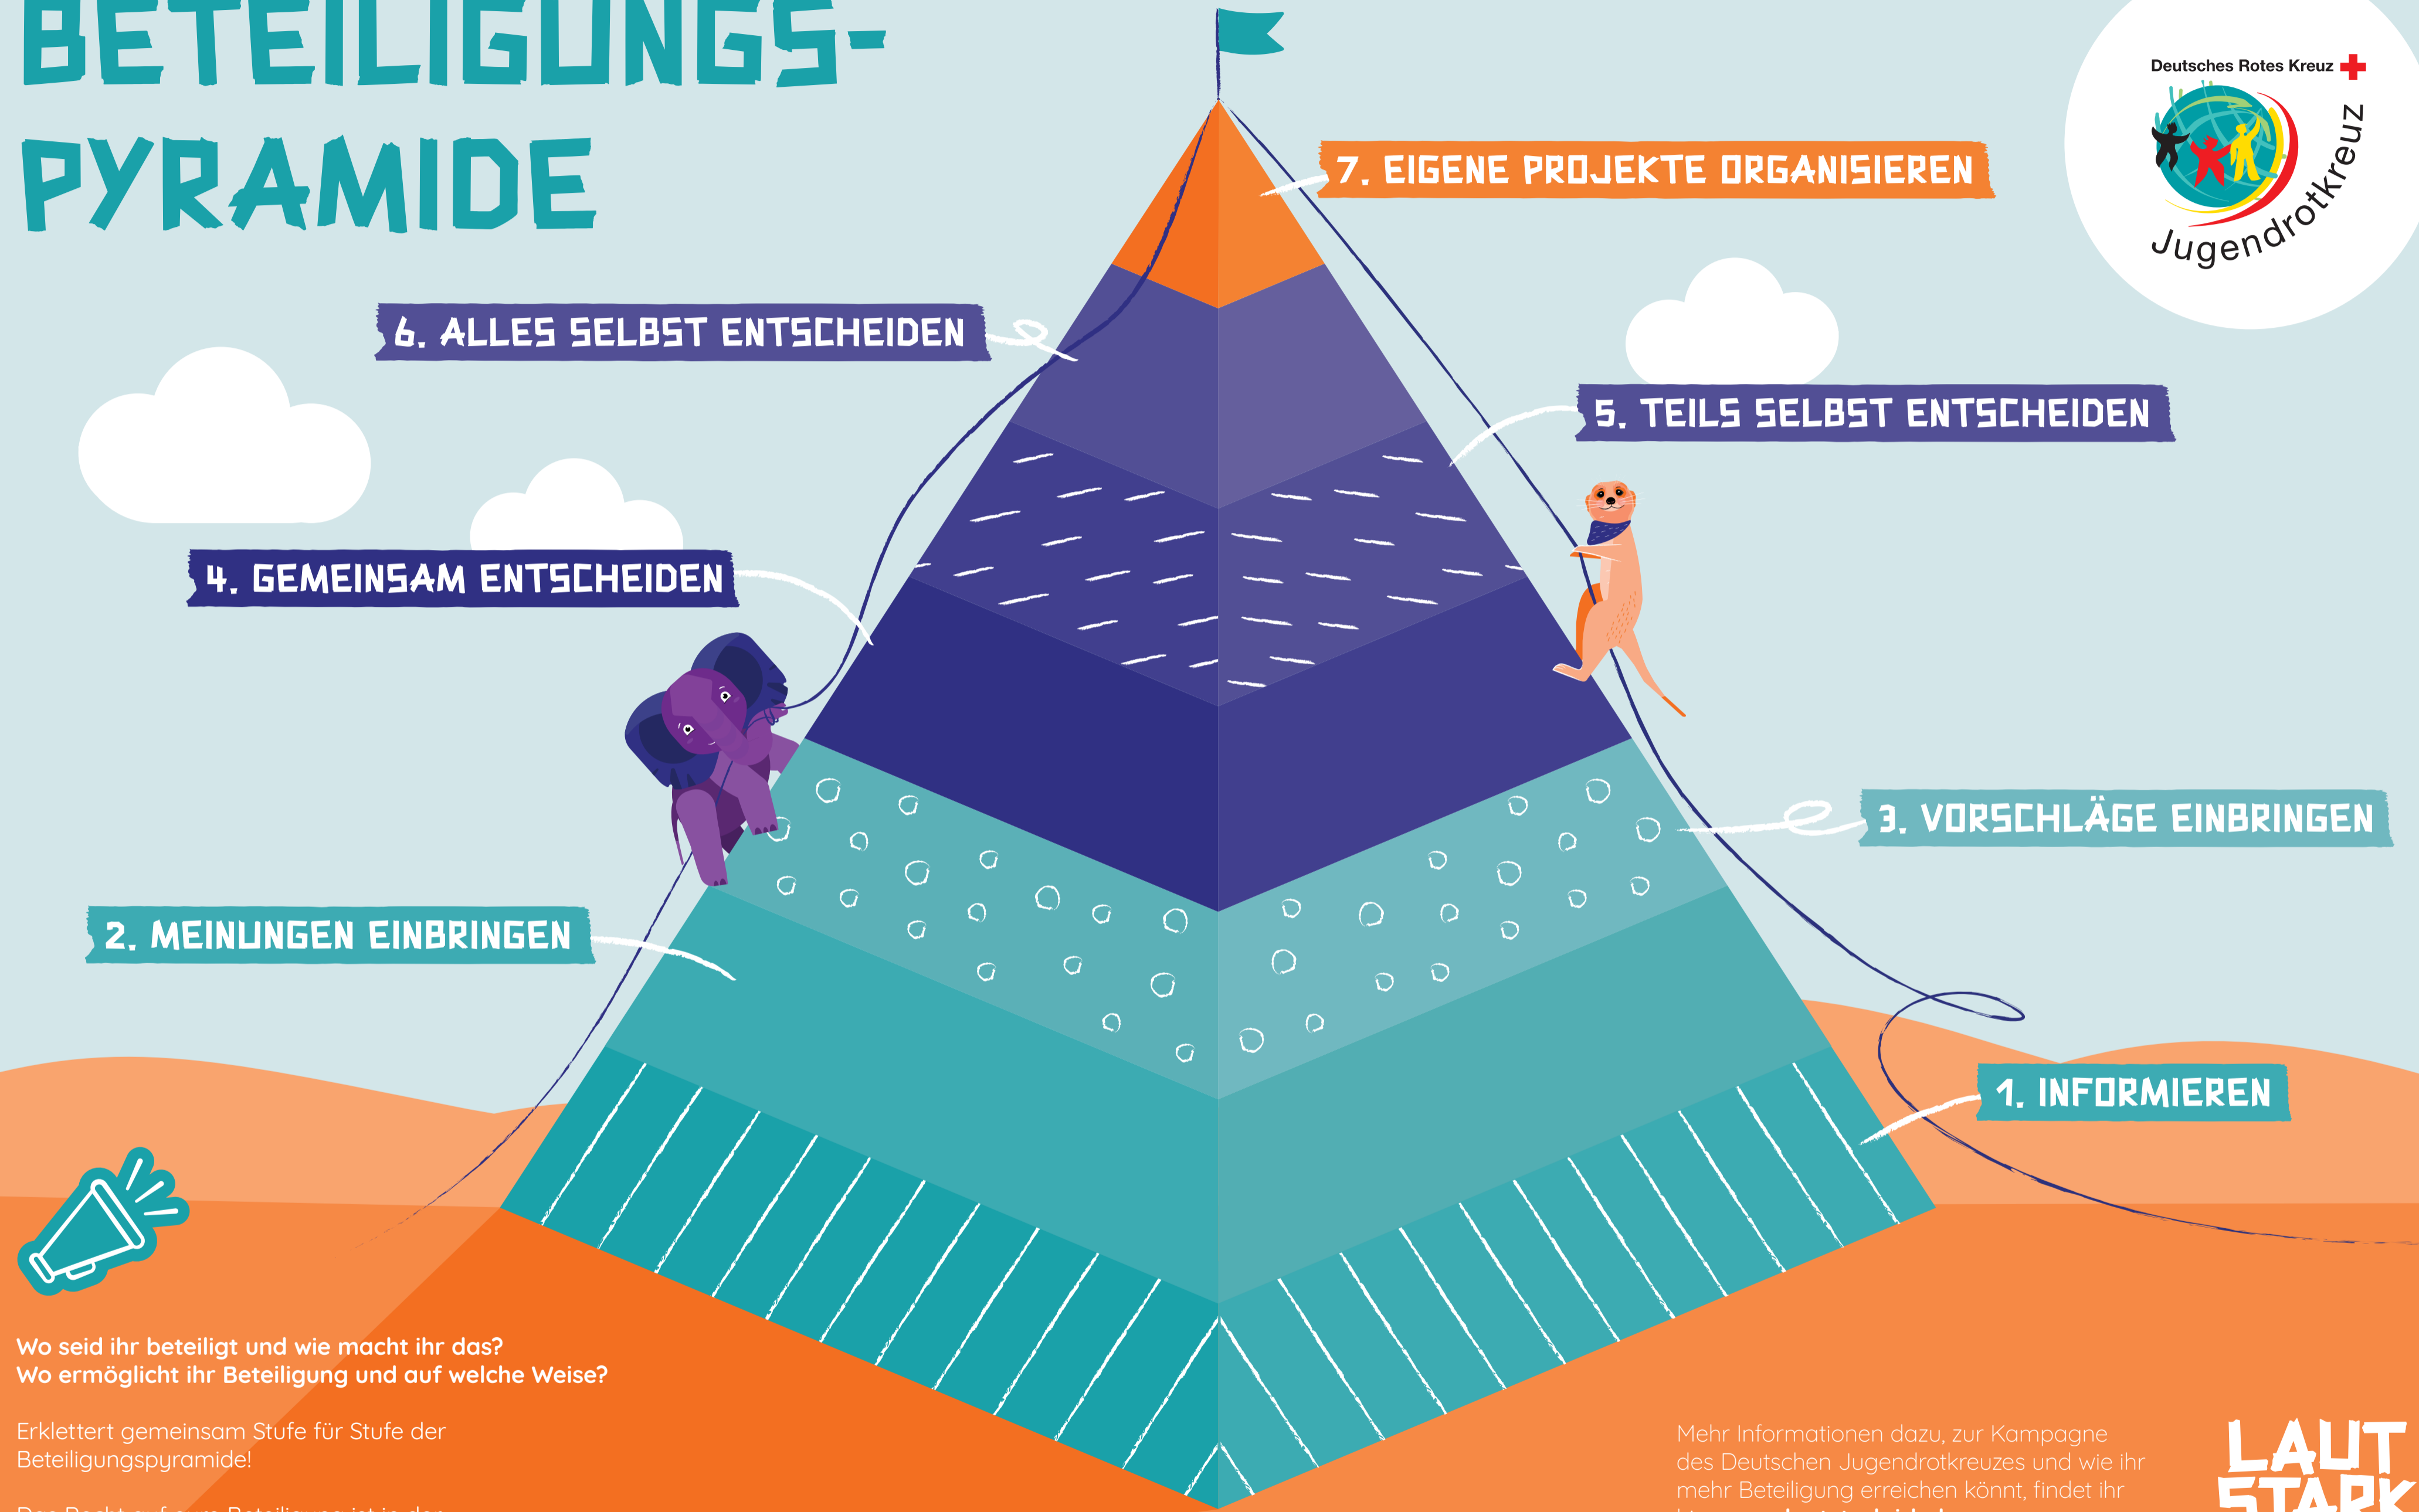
BETEILIGUNGS-
PYRAMIDE

Deutsches Rotes Kreuz
Jugendrotkreuz

7. EIGENE PROJEKTE ORGANISIEREN

6. ALLES SELBST ENTSCHEIDEN

5. TEILS SELBST ENTSCHEIDEN

4. GEMEINSAM ENTSCHEIDEN

3. VORSCHLÄGE EINBRINGEN

2. MEINUNGEN EINBRINGEN

1. INFORMIEREN

Wo seid ihr beteiligt und wie macht ihr das?
Wo ermöglicht ihr Beteiligung und auf welche Weise?

Erklettert gemeinsam Stufe für Stufe der Beteiligungspyramide!

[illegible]

Mehr Informationen dazu, zur Kampagne des Deutschen Jugendrotkreuzes und wie ihr mehr Beteiligung erreichen könnt, findet ihr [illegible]

LAUT
STARK